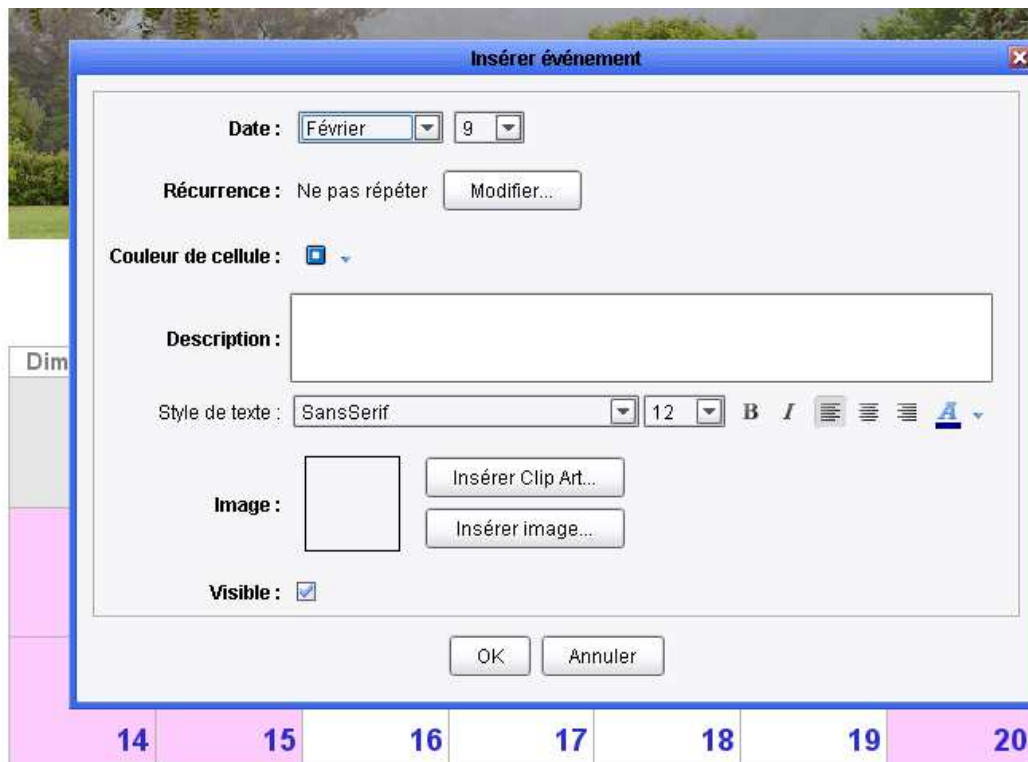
Insérer événement

Date : Février 9

Récurrence : Ne pas répéter Modifier...

Couleur de cellule :

Description :

Style de texte : SansSerif 12 B I A

Image : Insérer Clip Art... Insérer image...

Visible :

OK Annuler

Dim

14 15 16 17 18 19 20